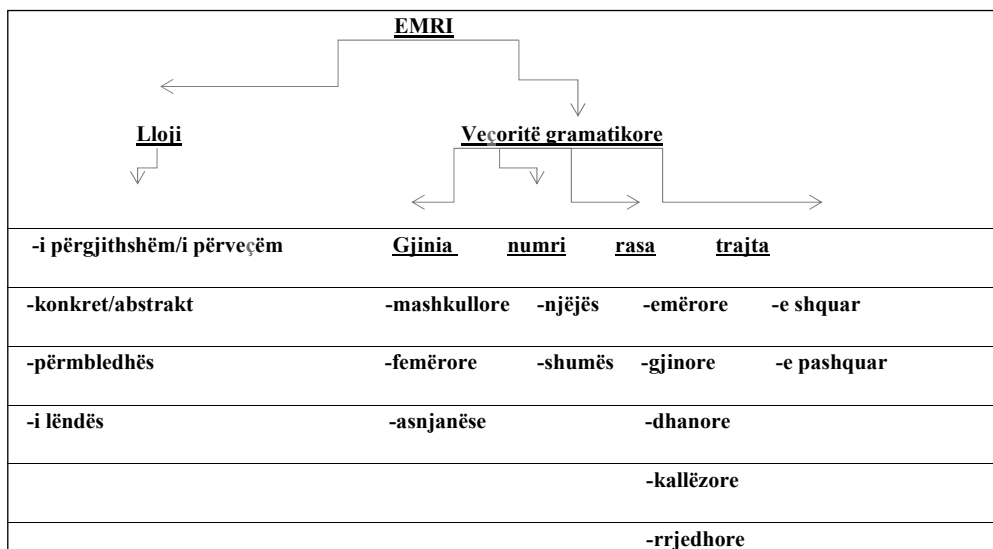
EMRI

Lloji

Veçoritë gramatikore

| | Gjinia | numri | rasa | trajta |
|---|---|---|---|---|
| -i përgjithshëm/i përveçëm | | | | |
| -konkret/abstrakt | -mashkullore | -njëjës | -emërore | -e shquar |
| -përmbledhës | -femërore | -shumës | -gjinore | -e pashquar |
| -i lëndës | -asnjanëse | | -dhanore | |
| | | | -kallëzore | |
| | | | -rrjedhore | |